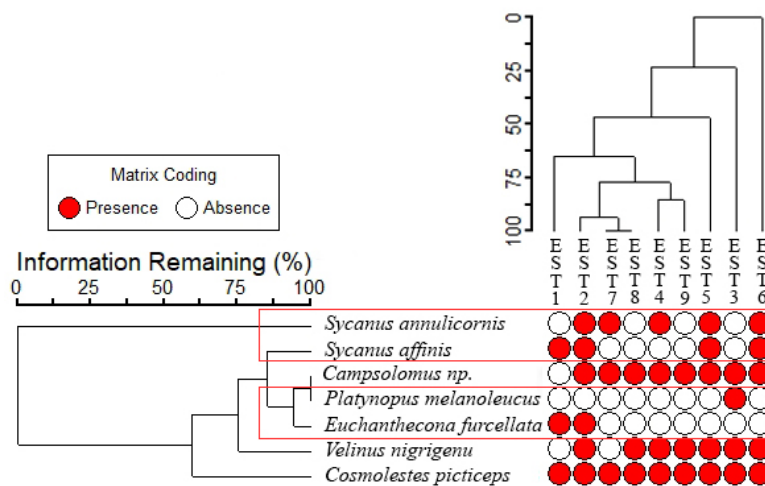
0
25
50
75
100

Matrix Coding
Presence Absence

Information Remaining (%)
0 25 50 75 100

EST1 EST2 EST7 EST8 EST4 EST9 EST5 EST3 EST6

Sycanus annulicornis
Sycanus affinis
Campsolomus np.
Platynopus melanoleucus
Euchanthecona furcellata
Velinus nigrigenu
Cosmolestes picticeps